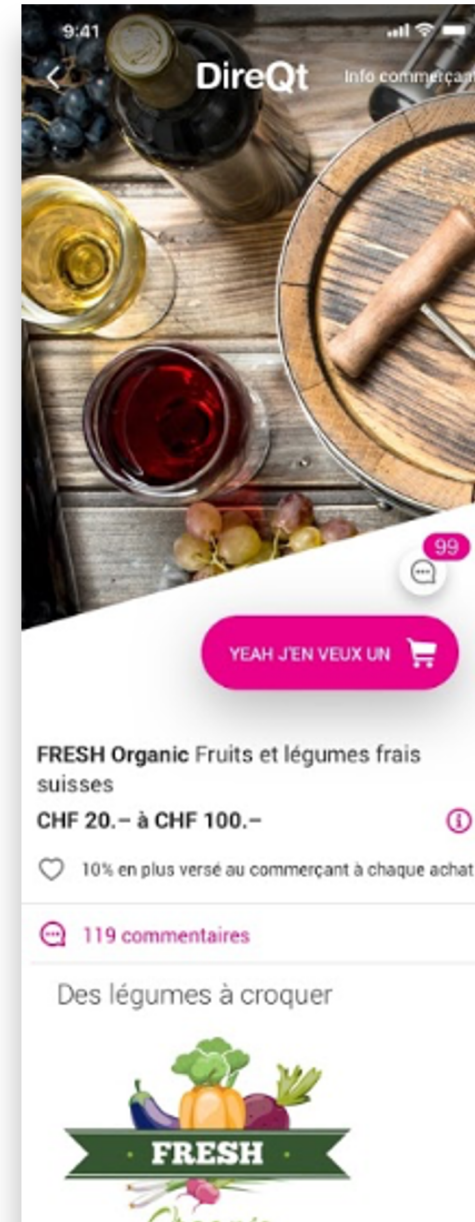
9:41

DireQt

Info commerçant

99

YEAH J'EN VEUX UN

**FRESH Organic** Fruits et légumes frais suisses

CHF 20.– à CHF 100.–

10% en plus versé au commerçant à chaque achat

119 commentaires

Des légumes à croquer

FRESH

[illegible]